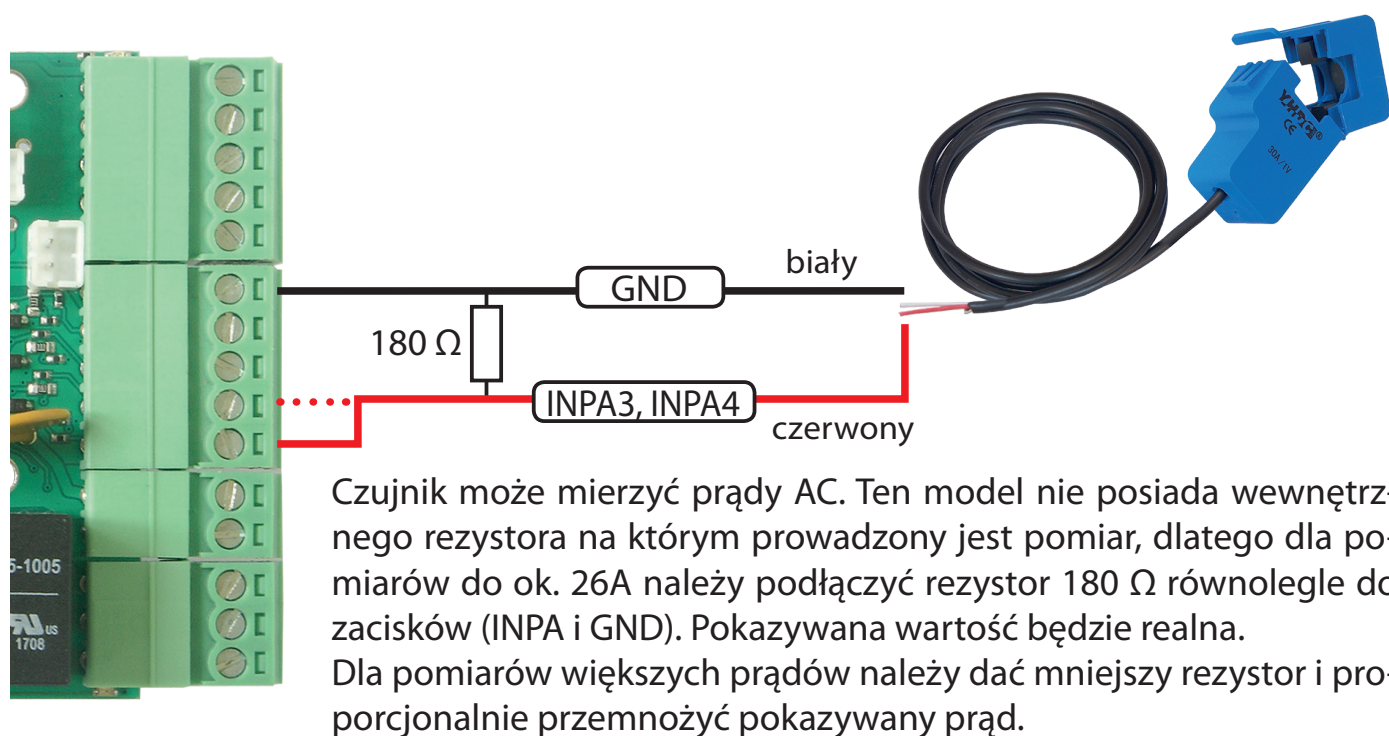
biały
GND
180 Ω
INPA3, INPA4
czerwony
5-1005
US
1708
YHDC
CE
30A /1V

Czujnik może mierzyć prądy AC. Ten model nie posiada wewnętrznego rezystora na którym prowadzony jest pomiar, dlatego dla pomiarów do ok. 26A należy podłączyć rezystor 180 Ω równolegle do zacisków (INPA i GND). Pokazywana wartość będzie realna.
Dla pomiarów większych prądów należy dać mniejszy rezystor i proporcjonalnie przemnożyć pokazywany prąd.